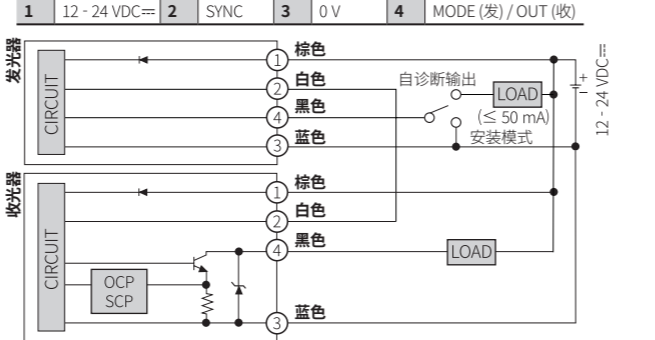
| 1 | 12 - 24 VDC⎓ | 2 | SYNC | 3 | 0 V | 4 | MODE (发) / OUT (收) |
|---|---|---|---|---|---|---|---|

发光器

CIRCUIT

1 棕色
2 白色
4 黑色
3 蓝色

自诊断输出

LOAD

(≤ 50 mA)

安装模式

12 - 24 VDC⎓

收光器

CIRCUIT

OCP
SCP

1 棕色
2 白色
4 黑色
3 蓝色

LOAD